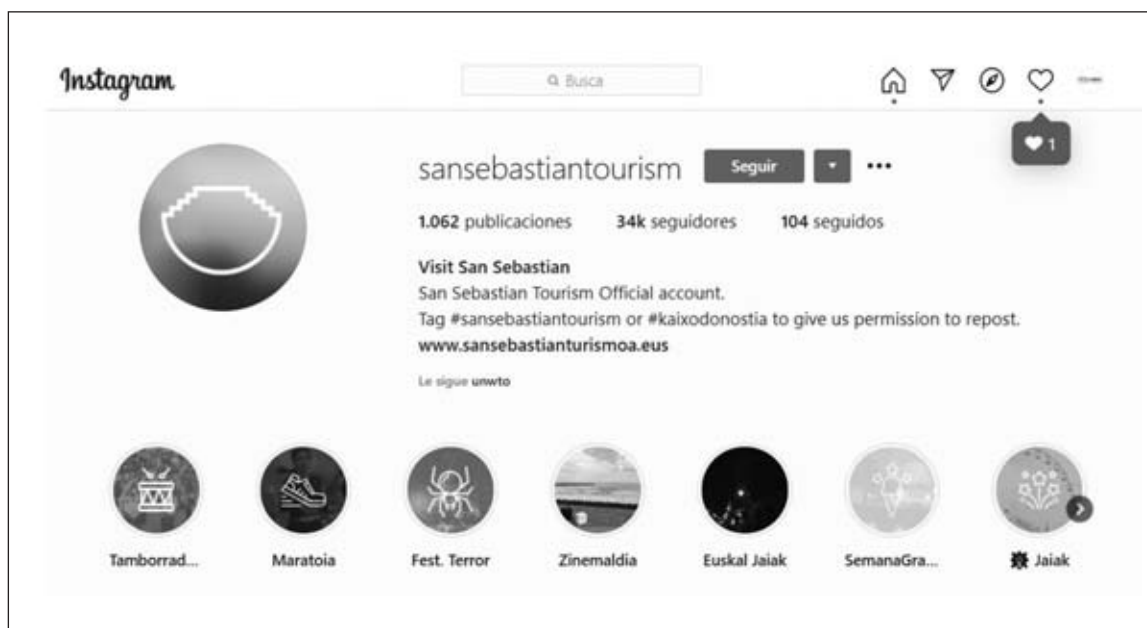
Instagram

Busca

1

sansebastiantourism Seguir ...

1.062 publicaciones 34k seguidores 104 seguidos

Visit San Sebastian
San Sebastian Tourism Official account.
Tag #sansebastiantourism or #kaixodonostia to give us permission to repost.
www.sansebastianturismoa.eus

Le sigue unwto

Tamborrad... Maratoia Fest. Terror Zinemaldia Euskal Jaiak SemanaGra... Jaiak